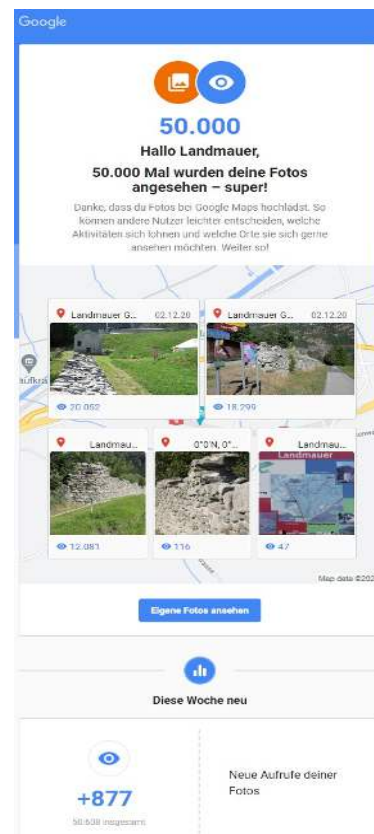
Google

50.000

Hallo Landmauer,

50.000 Mal wurden deine Fotos angesehen – super!

Danke, dass du Fotos bei Google Maps hochlädst. So können andere Nutzer leichter entscheiden, welche Aktivitäten sich lohnen und welche Orte sie sich gerne ansehen möchten. Weiter so!

Landmauer G... 02.12.20

20.052

Landmauer G... 02.12.20

18.299

Landmau...

12.081

0°0'N, 0°...

116

Landmau...

Landmauer

47

äufkra

Map data ©202

Eigene Fotos ansehen

Diese Woche neu

+877

50.638 insgesamt

Neue Aufrufe deiner Fotos